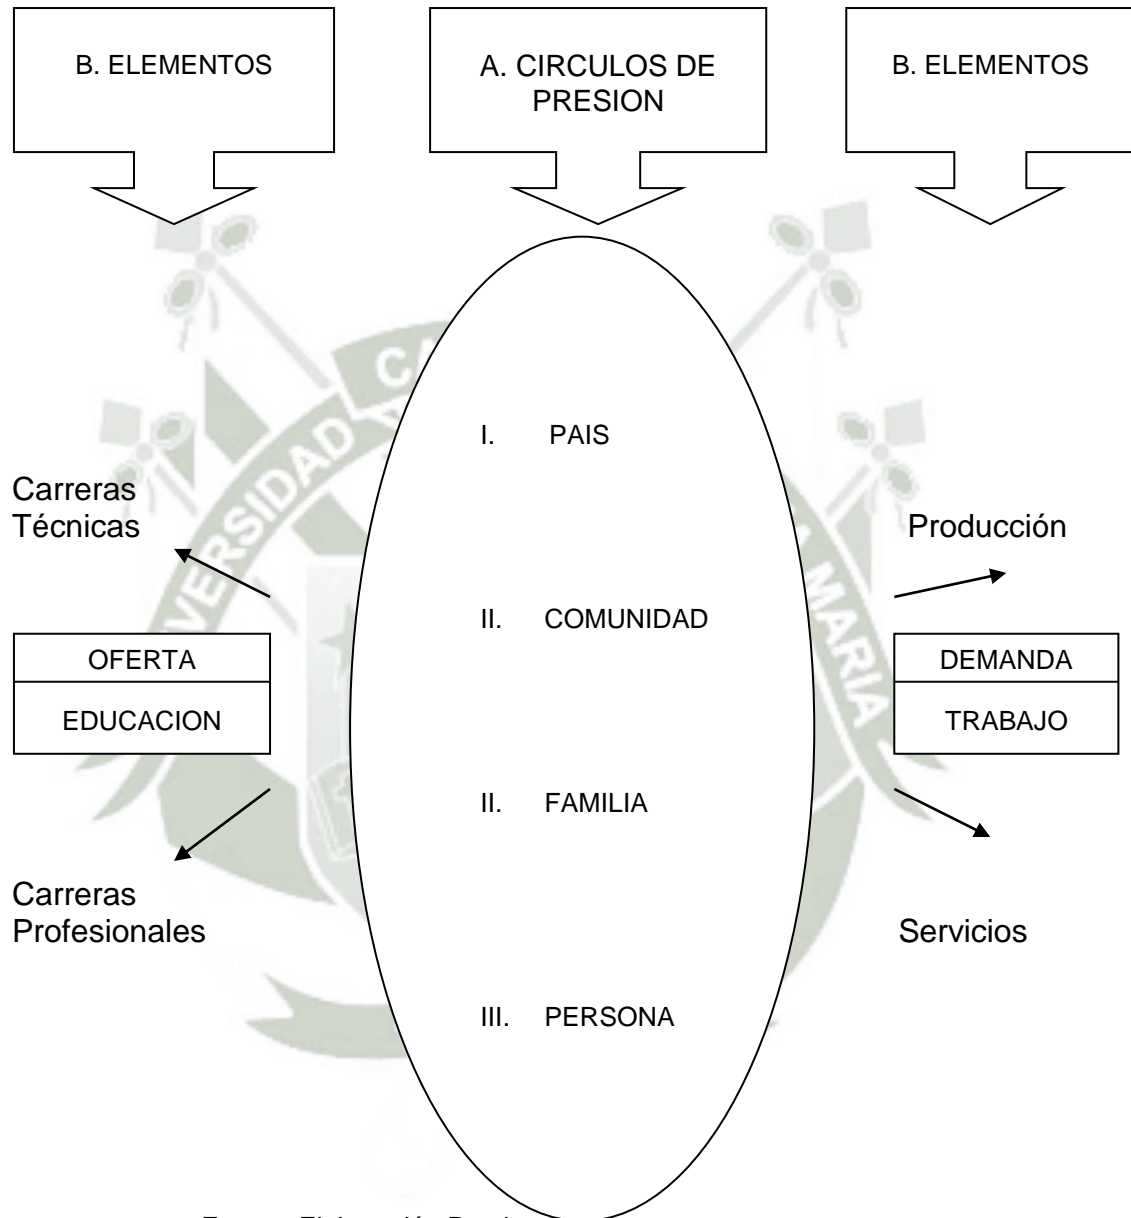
B. ELEMENTOS

A. CIRCULOS DE PRESION

B. ELEMENTOS

I. PAIS

II. COMUNIDAD

II. FAMILIA

III. PERSONA

Carreras Técnicas

OFERTA

EDUCACION

Carreras Profesionales

Producción

DEMANDA

TRABAJO

Servicios

UNIVERSIDAD CA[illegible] MARIA

Fuente: Elaboración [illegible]